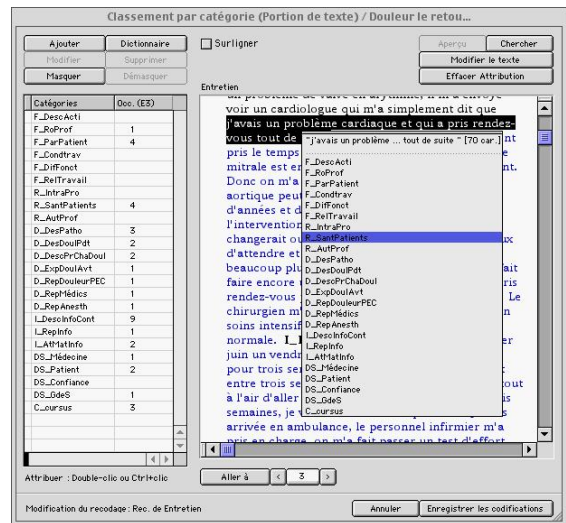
Classement par catégorie (Portion de texte) / Douleur le retou...

Ajouter
Dictionnaire
Modifier
Supprimer
Masquer
Démasquer

Surligner

Aperçu
Chercher
Modifier le texte
Effacer Attribution

Entretien

| Catégories | Occ. (E3) |
|---|---|
| F_DescActi | |
| F_RoProf | 1 |
| F_ParPatient | 4 |
| F_Condtrav | |
| F_DiffFonct | 1 |
| F_RelTravail | 1 |
| R_IntraPro | |
| R_SantPatients | 4 |
| R_AutProf | |
| D_DesPatho | 3 |
| D_DesDoulPdt | 2 |
| D_DescPrChaDoul | 2 |
| D_ExpDoulAvt | 1 |
| D_RepDouleurPEC | 1 |
| D_RepMédics | 1 |
| D_RepAnesth | 1 |
| I_DescInfoCont | 9 |
| I_RepInfo | 1 |
| I_AtMatInfo | 2 |
| DS_Médecine | 1 |
| DS_Patient | 2 |
| DS_Confiance | |
| DS_GdeS | 1 |
| C_cursus | 3 |

un problème de valve en arythmie, il m'a envoyé voir un cardiologue qui m'a simplement dit que j'avais un problème cardiaque et qui a pris rendez-vous tout de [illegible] nt pris le temps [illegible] mitrale est en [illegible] nt. Donc on m'a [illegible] aortique peut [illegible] d'années et d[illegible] l'intervention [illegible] changerait ou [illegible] ux d'attendre et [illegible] beaucoup plu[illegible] ait faire encore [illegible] ris rendez-vous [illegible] Le chirurgien m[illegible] soins intensif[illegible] normale. I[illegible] er juin un vendr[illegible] pour trois se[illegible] entre trois se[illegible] out à l'air d'aller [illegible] semaines, je v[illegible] arrivée en ambulance, le personnel infirmier m'a pris en charge, on m'a fait passer un test d'effort

"j'avais un problème ... tout de suite " [70 car.]
F_DescActi
F_RoProf
F_ParPatient
F_Condtrav
F_DiffFonct
F_RelTravail
R_IntraPro
R_SantPatients
R_AutProf
D_DesPatho
D_DesDoulPdt
D_DescPrChaDoul
D_ExpDoulAvt
D_RepDouleurPEC
D_RepMédics
D_RepAnesth
I_DescInfoCont
I_RepInfo
I_AtMatInfo
DS_Médecine
DS_Patient
DS_Confiance
DS_GdeS
C_cursus

Attribuer : Double-clic ou Ctrl+clic

Aller à
3

Modification du recodage : Rec. de Entretien

Annuler
Enregistrer les codifications